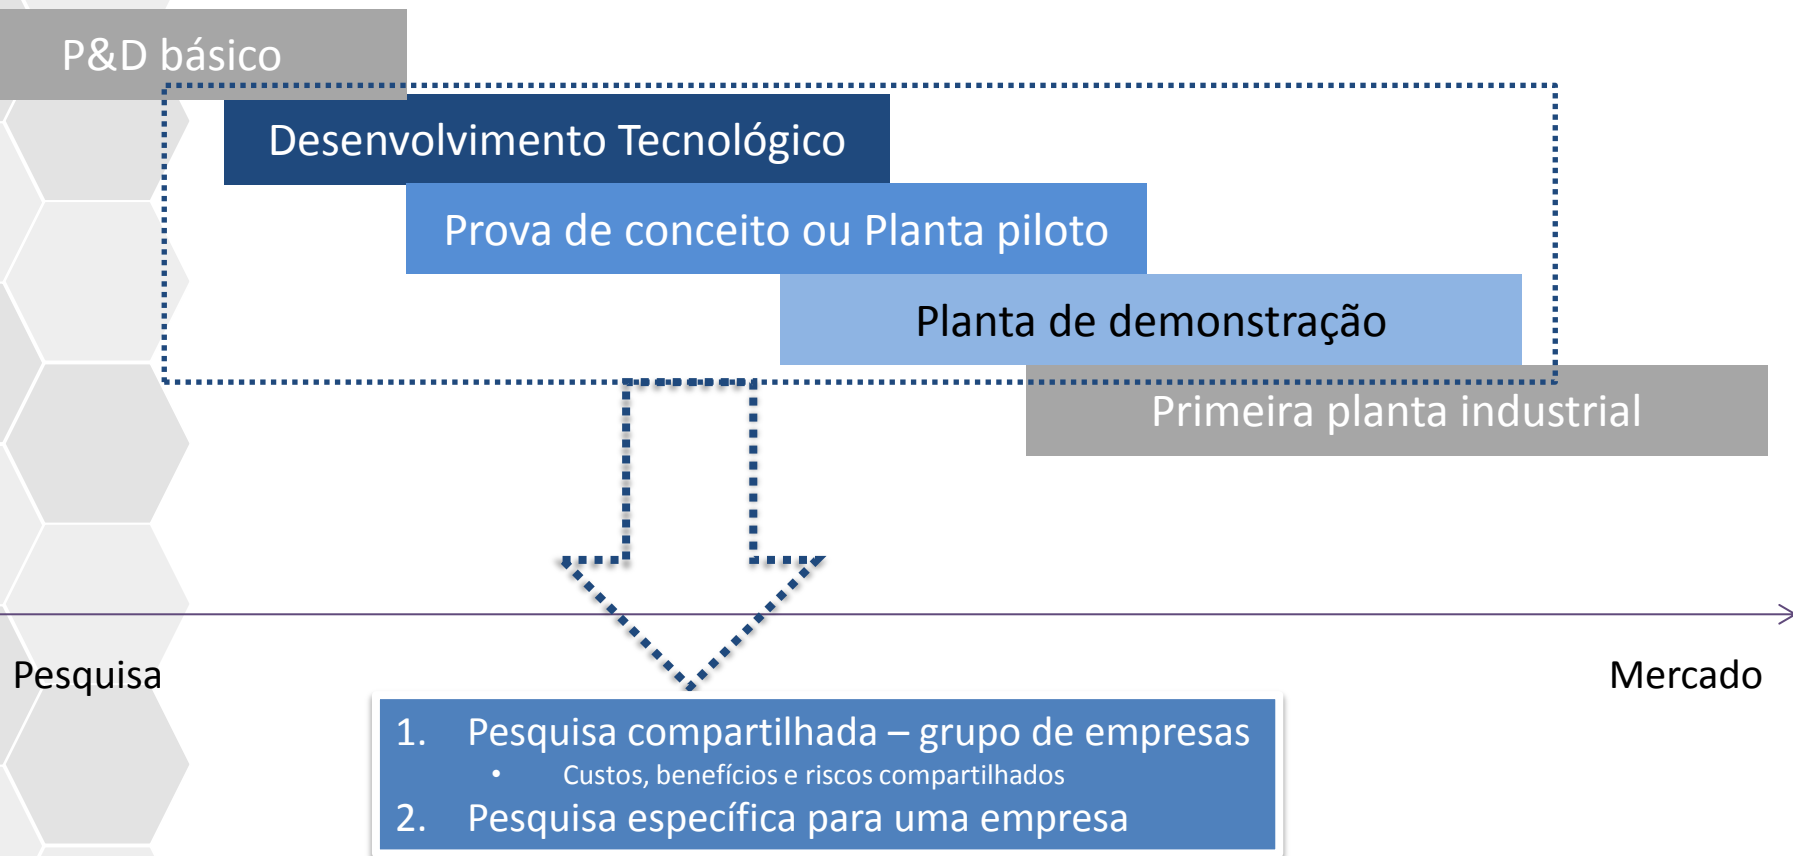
P&D básico

Desenvolvimento Tecnológico

Prova de conceito ou Planta piloto

Planta de demonstração

Primeira planta industrial

Pesquisa

Mercado

1. Pesquisa compartilhada – grupo de empresas
• Custos, benefícios e riscos compartilhados
2. Pesquisa específica para uma empresa